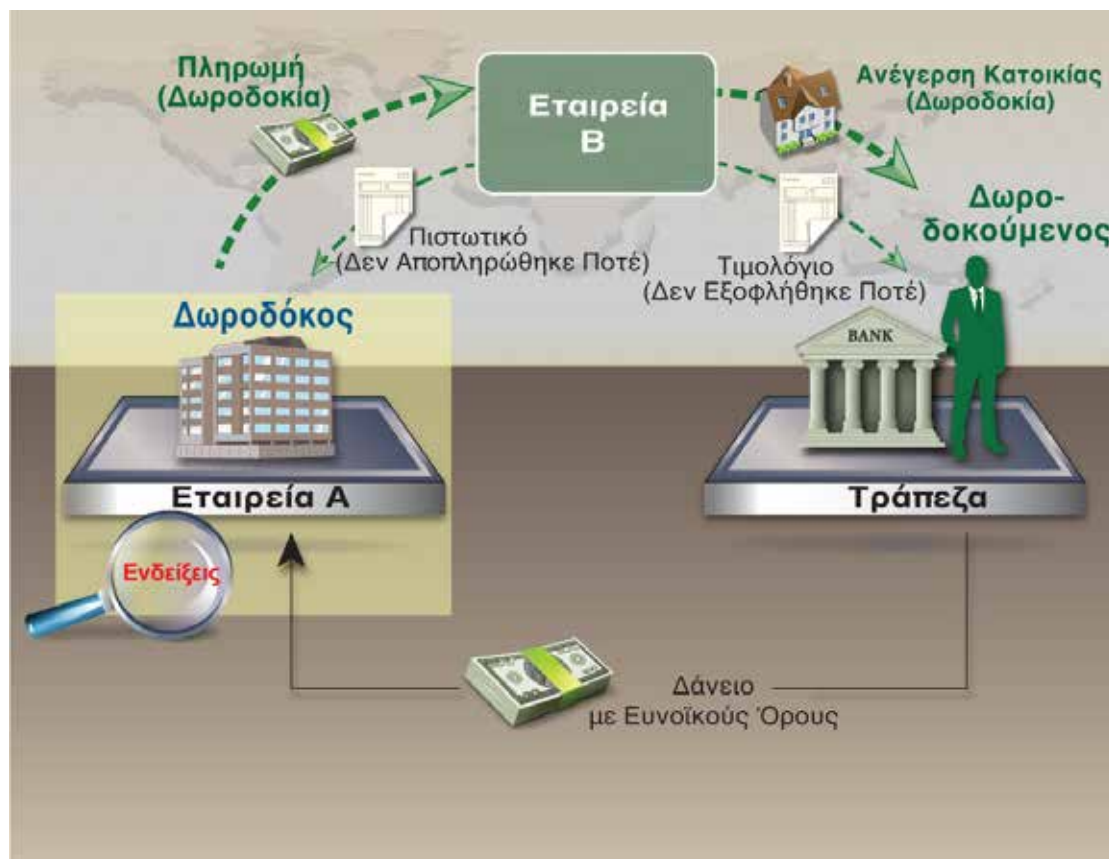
Πληρωμή (Δωροδοκία)

Εταιρεία Β

Ανέγερση Κατοικίας (Δωροδοκία)

Δωροδοκούμενος

Πιστωτικό (Δεν Αποπληρώθηκε Ποτέ)

Τιμολόγιο (Δεν Εξοφλήθηκε Ποτέ)

Δωροδόκος

BANK

Εταιρεία Α

Τράπεζα

Ενδείξεις

Δάνειο με Ευνοϊκούς Όρους